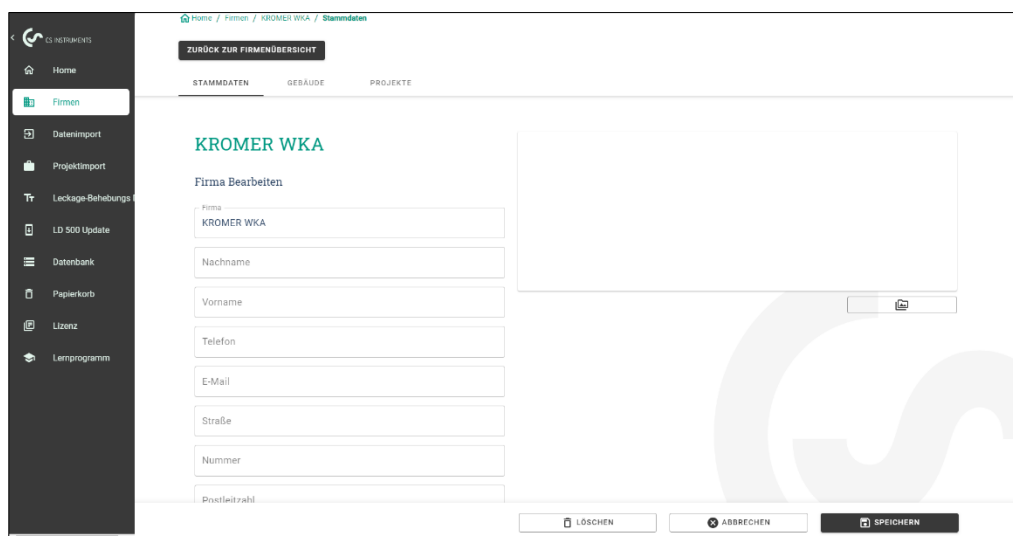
CS INSTRUMENTS

Home

Firmen

Datenimport

Projektimport

Leckage-Behebungs

LD 500 Update

Datenbank

Papierkorb

Lizenz

Lernprogramm

Home / Firmen / KROMER WKA / Stammdaten

ZURÜCK ZUR FIRMENÜBERSICHT

STAMMDATEN GEBÄUDE PROJEKTE

KROMER WKA

Firma Bearbeiten

Firma
KROMER WKA

Nachname

Vorname

Telefon

E-Mail

Straße

Nummer

Postleitzahl

LÖSCHEN ABBRECHEN SPEICHERN